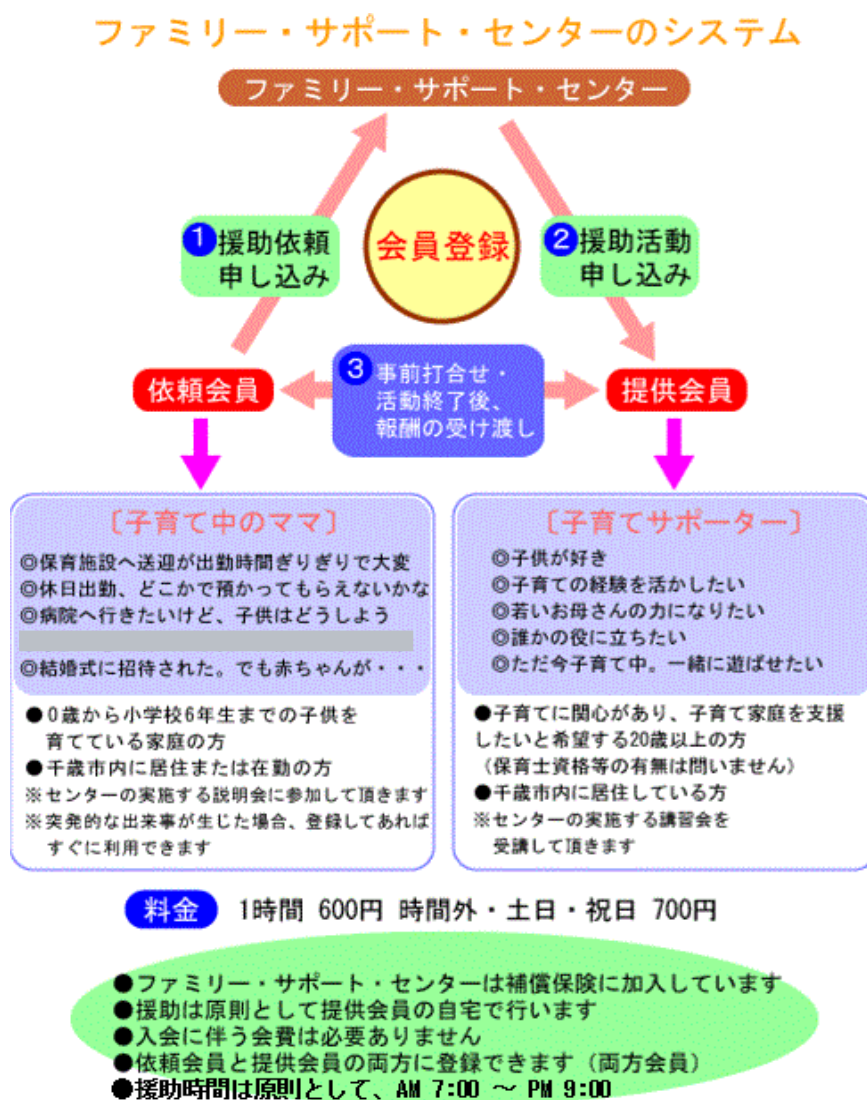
ファミリー・サポート・センターのシステム

ファミリー・サポート・センター

会員登録

1 援助依頼申し込み

2 援助活動申し込み

依頼会員

3 事前打合せ・活動終了後、報酬の受け渡し

提供会員

〔子育て中のママ〕

◎保育施設へ送迎が出勤時間ぎりぎりで大変
◎休日出勤、どこかで預かってもらえないかな
◎病院へ行きたいけど、子供はどうしよう
◎結婚式に招待された。でも赤ちゃんが・・・

●0歳から小学校6年生までの子供を育てている家庭の方
●千歳市内に居住または在勤の方
※センターの実施する説明会に参加して頂きます
※突発的な出来事が生じた場合、登録してあればすぐに利用できます

〔子育てサポーター〕

◎子供が好き
◎子育ての経験を活かしたい
◎若いお母さんの力になりたい
◎誰かの役に立ちたい
◎ただ今子育て中。一緒に遊ばせたい

●子育てに関心があり、子育て家庭を支援したいと希望する20歳以上の方
（保育士資格等の有無は問いません）
●千歳市内に居住している方
※センターの実施する講習会を受講して頂きます

料金 1時間 600円 時間外・土日・祝日 700円

●ファミリー・サポート・センターは補償保険に加入しています
●援助は原則として提供会員の自宅で行います
●入会に伴う会費は必要ありません
●依頼会員と提供会員の両方に登録できます（両方会員）
●援助時間は原則として、AM 7:00 ～ PM 9:00